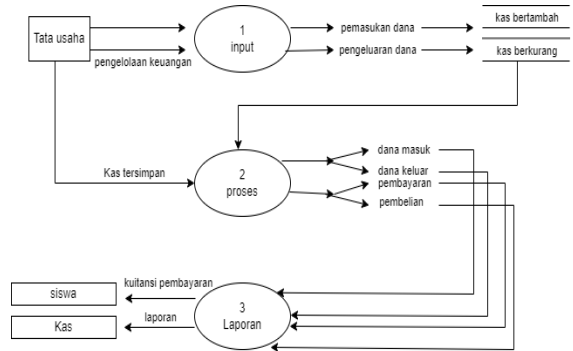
Tata usaha

pengelolaan keuangan

1
input

pemasukan dana

pengeluaran dana

kas bertambah

kas berkurang

Kas tersimpan

2
proses

dana masuk

dana keluar

pembayaran

pembelian

kuitansi pembayaran

siswa

laporan

Kas

3
Laporan